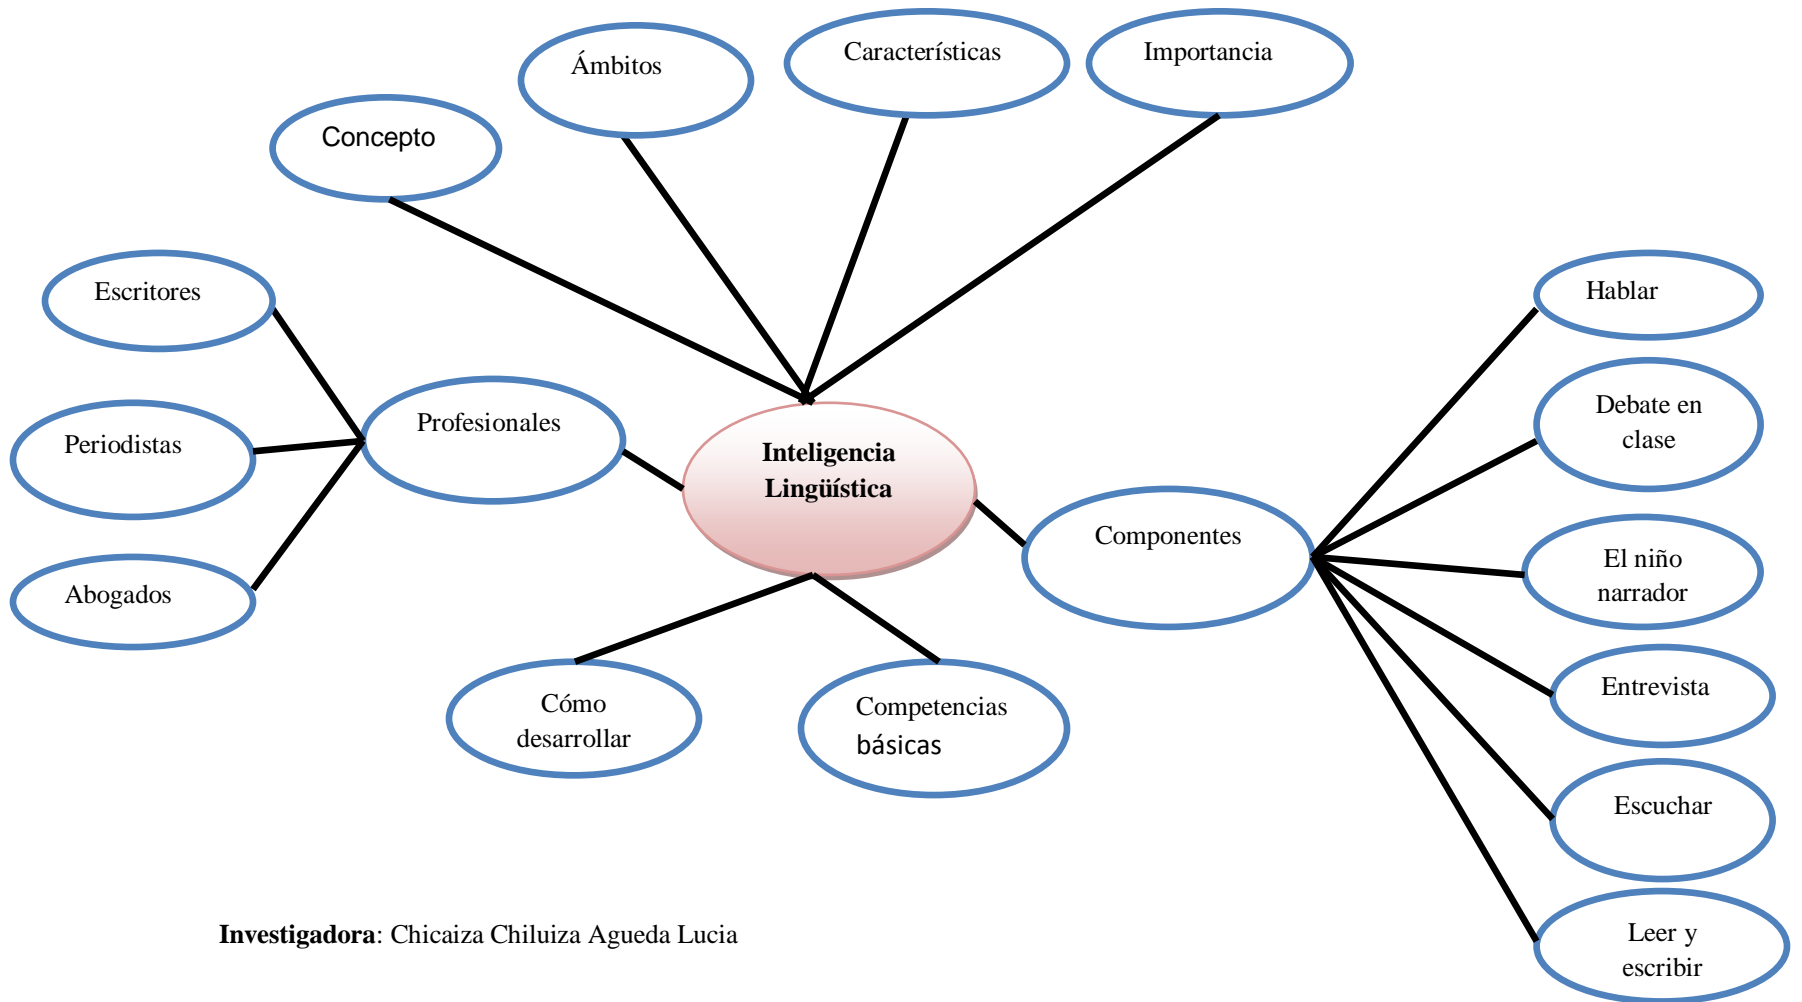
Ámbitos

Características

Importancia

Concepto

Escritores

Periodistas

Abogados

Profesionales

Inteligencia Lingüística

Componentes

Hablar

Debate en clase

El niño narrador

Entrevista

Escuchar

Leer y escribir

Cómo desarrollar

Competencias básicas

**Investigadora**: Chicaiza Chiluiza Agueda Lucia